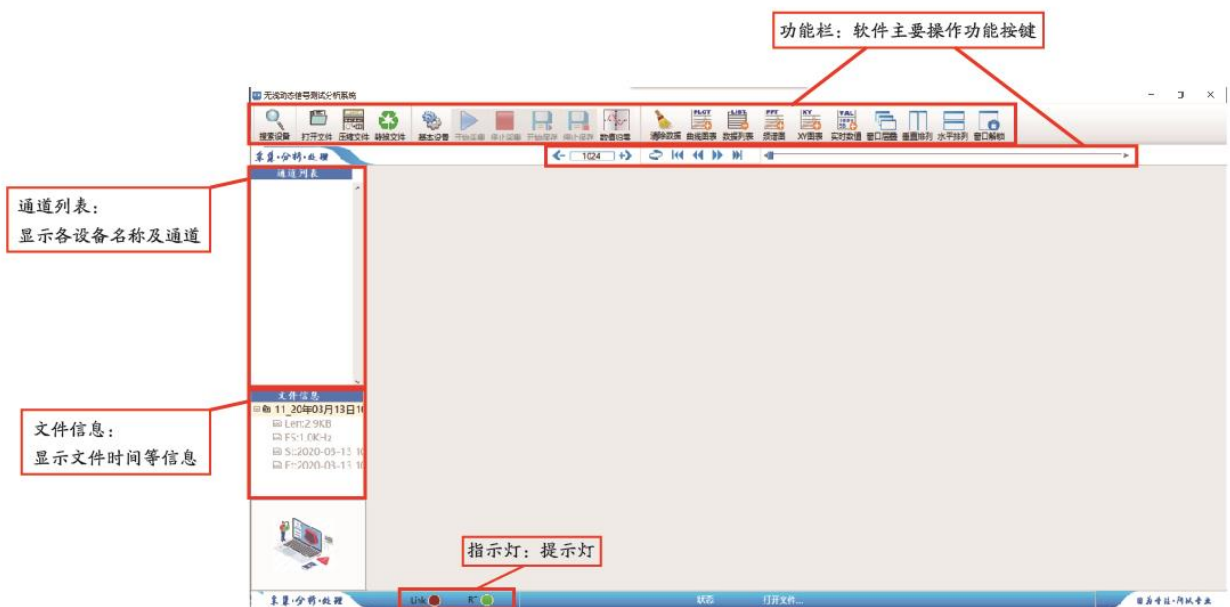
功能栏：软件主要操作功能按键

无线动态信号测试分析系统

搜索设备 打开文件 压缩文件 移除文件 基本设备 开始采集 停止采集 开始保存 停止保存 数值设置 清除数据 曲线图表 数据列表 频谱图 XY图表 实时数值 窗口层叠 垂直排列 水平排列 窗口解散

采集·分析·处理

1024

通道列表：
显示各设备名称及通道

通道列表

文件信息：
显示文件时间等信息

文件信息
11_20年03月13日16
Len:2.9KB
FS:1.0KHz
S:2020-03-13 16
E:2020-03-13 16

指示灯：提示灯

采集·分析·处理

Link

RF

状态

打开文件...

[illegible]